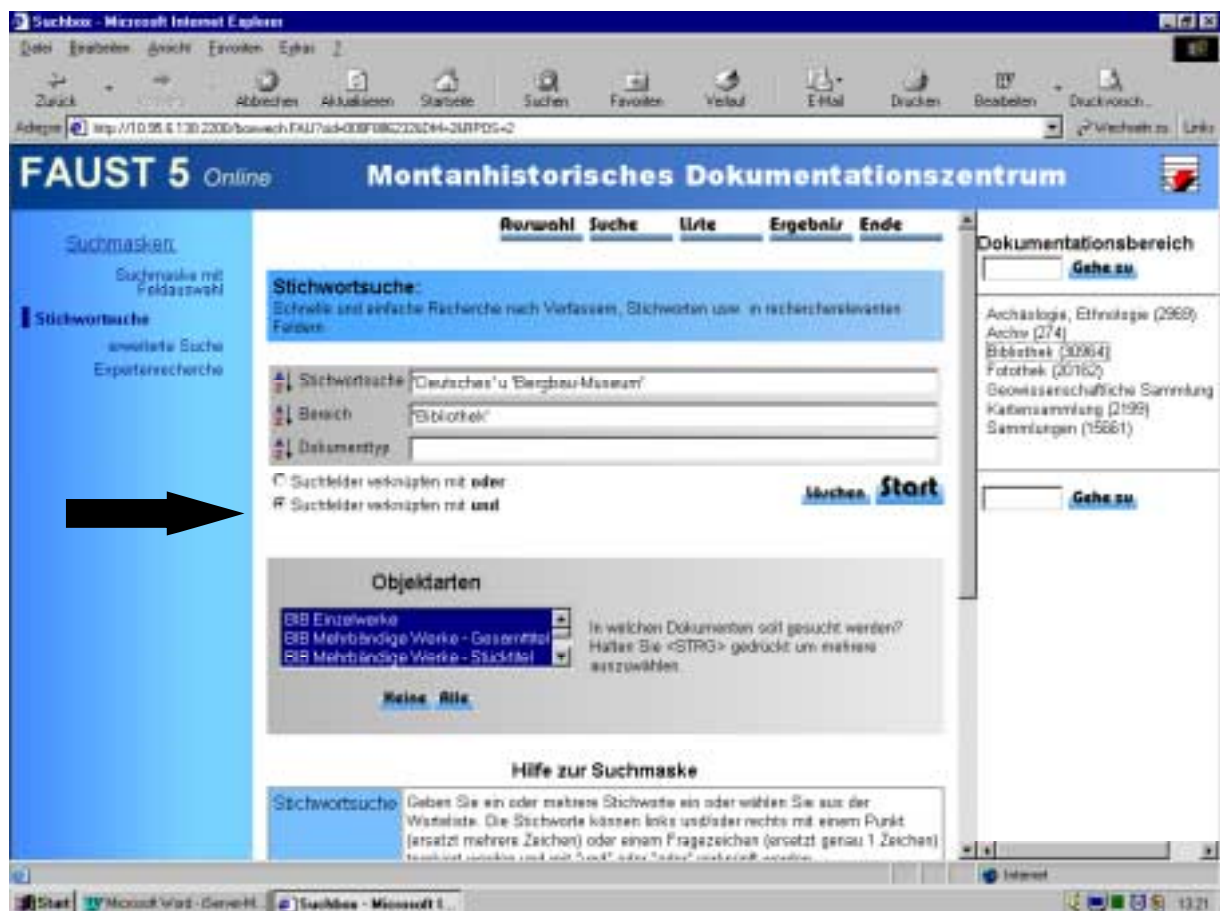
Suchbox - Microsoft Internet Explorer

Datei Bearbeiten Ansicht Favoriten Extras ?

Zurück Abbrechen Aktualisieren Startseite Suchen Favoriten Verlauf E-Mail Drucken Bearbeiten Druckvorsch...

Adresse http://10.98.6.130:2200/boxsearch.FAU?sid=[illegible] Wechseln zu Links

FAUST 5 Online Montanhistorisches Dokumentationszentrum

Suchmasken:
Suchmaske mit Feldauswahl
Stichwortsuche
erweiterte Suche
Expertenrecherche

Auswahl Suche Liste Ergebnis Ende

Stichwortsuche:
Schnelle und einfache Recherche nach Verfassern, Stichworten usw. in rechercherelevanten Feldern

Stichwortsuche "Deutsches" u "Bergbau-Museum"
Bereich "Bibliothek"
Dokumenttyp

Suchfelder verknüpfen mit oder
Suchfelder verknüpfen mit und

löschen Start

Objektarten

BIB Einzelwerke
BIB Mehrbändige Werke - Gesamttitel
BIB Mehrbändige Werke - Stücktitel

In welchen Dokumenten soll gesucht werden? Halten Sie <STRG> gedrückt um mehrere auszuwählen.

Keine Alle

Hilfe zur Suchmaske

Stichwortsuche Geben Sie ein oder mehrere Stichworte ein oder wählen Sie aus der Wortliste. Die Stichworte können links und/oder rechts mit einem Punkt (ersetzt mehrere Zeichen) oder einem Fragezeichen (ersetzt genau 1 Zeichen) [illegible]

Dokumentationsbereich
Gehe zu

Archäologie, Ethnologie (2969)
Archiv (274)
Bibliothek (30864)
Fotothek (20162)
Geowissenschaftliche Sammlung
Kartensammlung (2199)
Sammlungen (15661)

Gehe zu

Internet

Start Microsoft Word - Gerwin... Suchbox - Microsoft I... 13:21